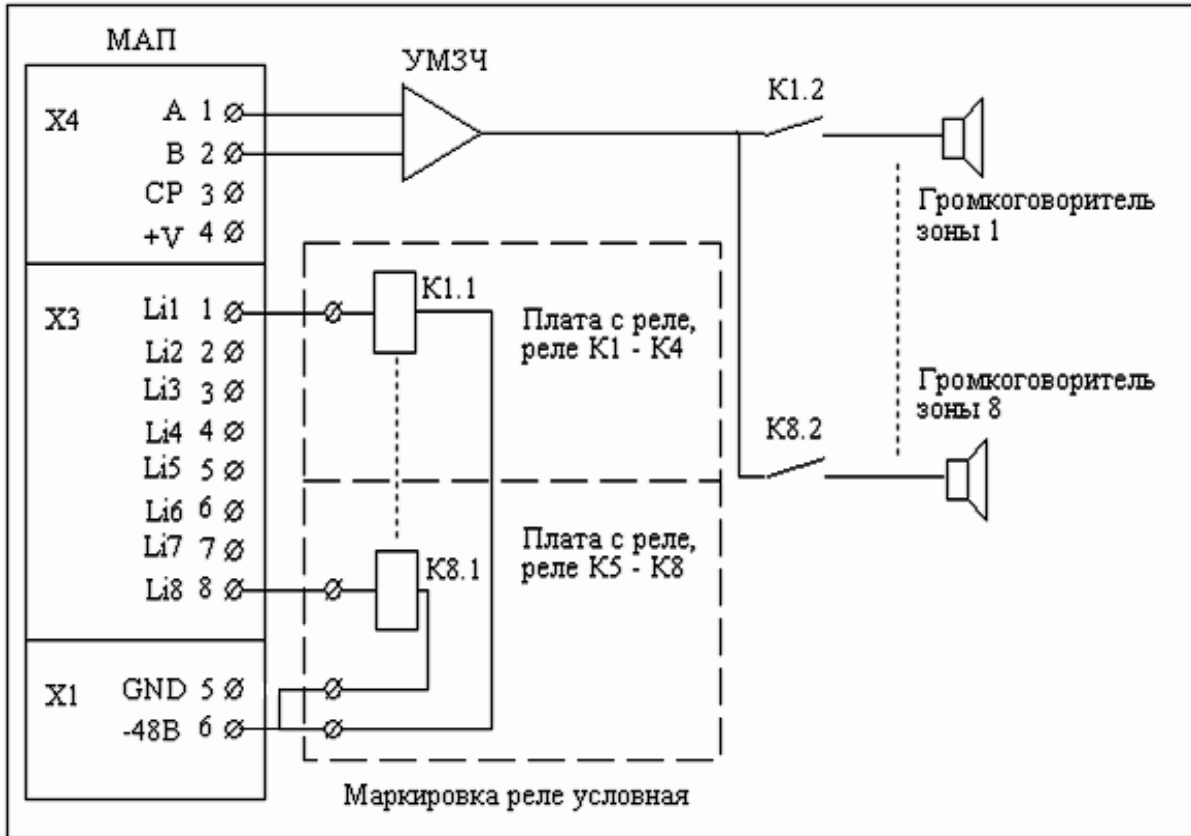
МАП

X4
A 1
B 2
CP 3
+V 4

X3
Li1 1
Li2 2
Li3 3
Li4 4
Li5 5
Li6 6
Li7 7
Li8 8

X1
GND 5
-48B 6

УМЗЧ

K1.2

Громкоговоритель зоны 1

K1.1

Плата с реле, реле K1 - K4

Громкоговоритель зоны 8

K8.2

Плата с реле, реле K5 - K8

K8.1

Маркировка реле условная